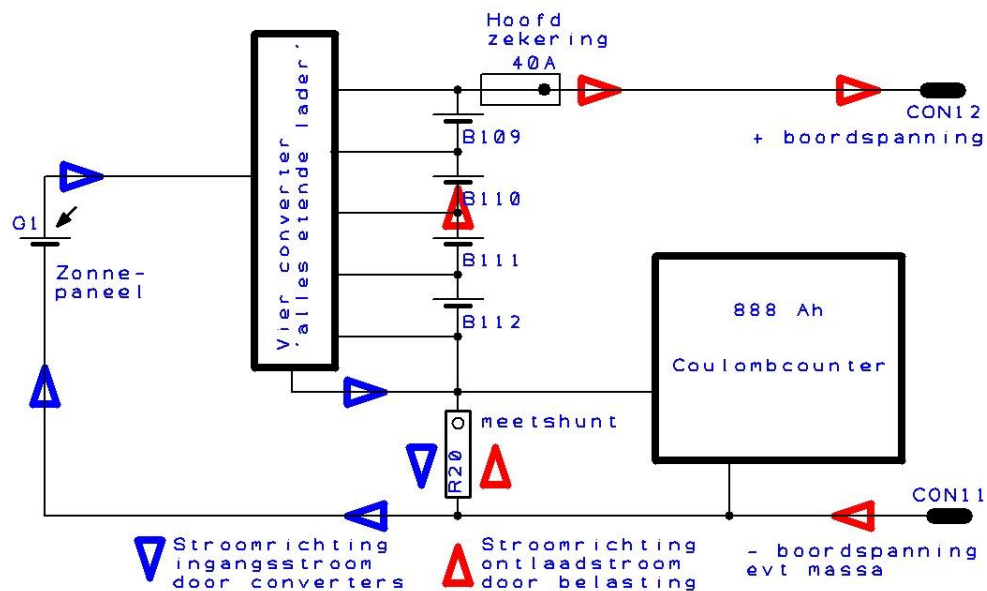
Hoofd zekering
40A

CON12
+ boordspanning

Vier converter 'alles etende lader'

B109
B110
B111
B112

G1
Zonne-paneel

888 Ah
Coulombcounter

meetshunt
R20

CON11
- boordspanning evt massa

Stroomrichting ingangsstroom door converters

Stroomrichting ontlaadstroom door belasting